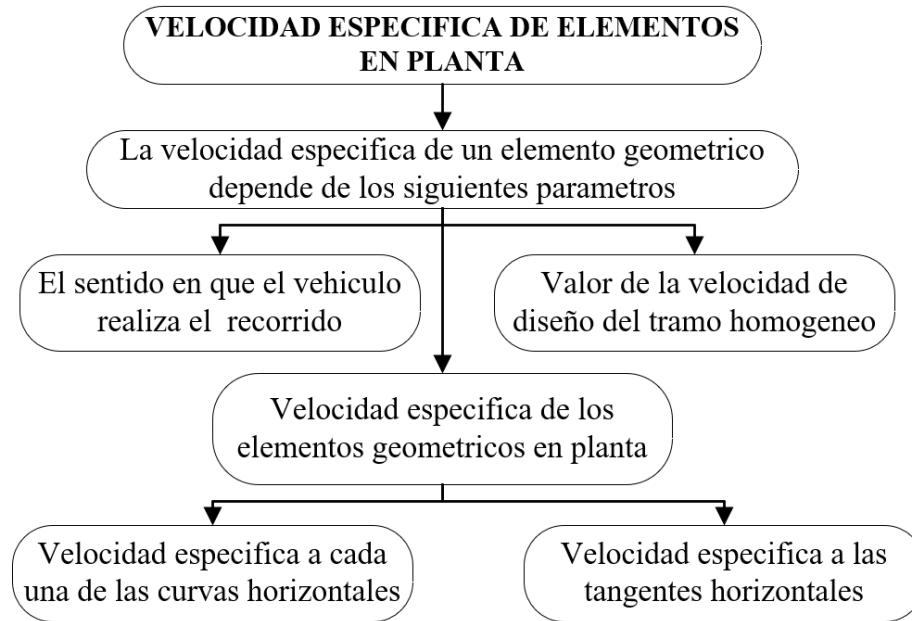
VELOCIDAD ESPECIFICA DE ELEMENTOS EN PLANTA

La velocidad especifica de un elemento geometrico depende de los siguientes parametros

El sentido en que el vehiculo realiza el recorrido

Valor de la velocidad de diseño del tramo homogeneo

Velocidad especifica de los elementos geometricos en planta

Velocidad especifica a cada una de las curvas horizontales

Velocidad especifica a las tangentes horizontales